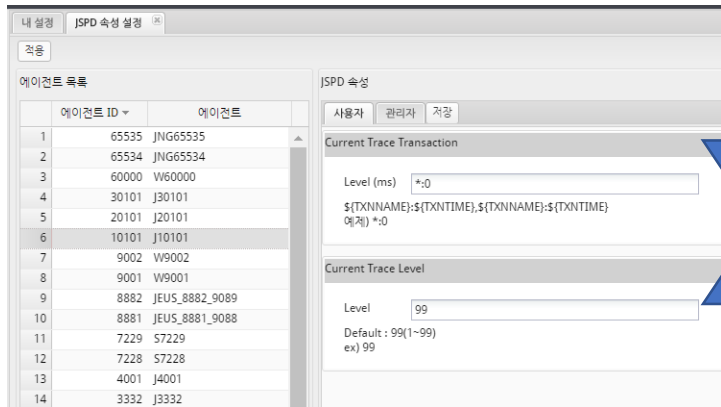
내 설정 | JSPD 속성 설정 ×

적용

에이전트 목록

| | 에이전트 ID ▾ | 에이전트 |
|---|---|---|
| 1 | 65535 | JNG65535 |
| 2 | 65534 | JNG65534 |
| 3 | 60000 | W60000 |
| 4 | 30101 | J30101 |
| 5 | 20101 | J20101 |
| 6 | 10101 | J10101 |
| 7 | 9002 | W9002 |
| 8 | 9001 | W9001 |
| 9 | 8882 | JEUS_8882_9089 |
| 10 | 8881 | JEUS_8881_9088 |
| 11 | 7229 | S7229 |
| 12 | 7228 | S7228 |
| 13 | 4001 | J4001 |
| 14 | 3332 | J3332 |

JSPD 속성

사용자 | 관리자 | 저장

Current Trace Transaction

Level (ms) *:0

${TXNNAME}:${TXNTIME},${TXNNAME}:${TXNTIME}
예제) *:0

Current Trace Level

Level 99

Default : 99(1~99)
ex) 99